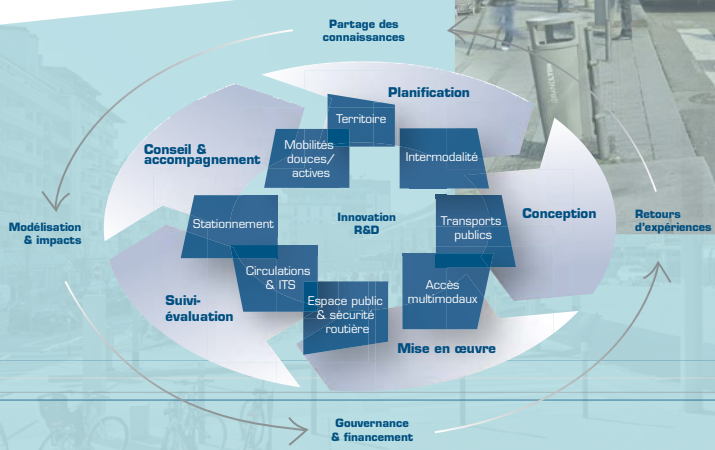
Partage des connaissances

Planification

Conseil & accompagnement

Territoire

Mobilités douces/ actives

Intermodalité

Modélisation & impacts

Stationnement

Innovation R&D

Transports publics

Conception

Retours d'expériences

Circulations & ITS

Accès multimodaux

Suivi-évaluation

Espace public & sécurité routière

Mise en œuvre

Gouvernance & financement